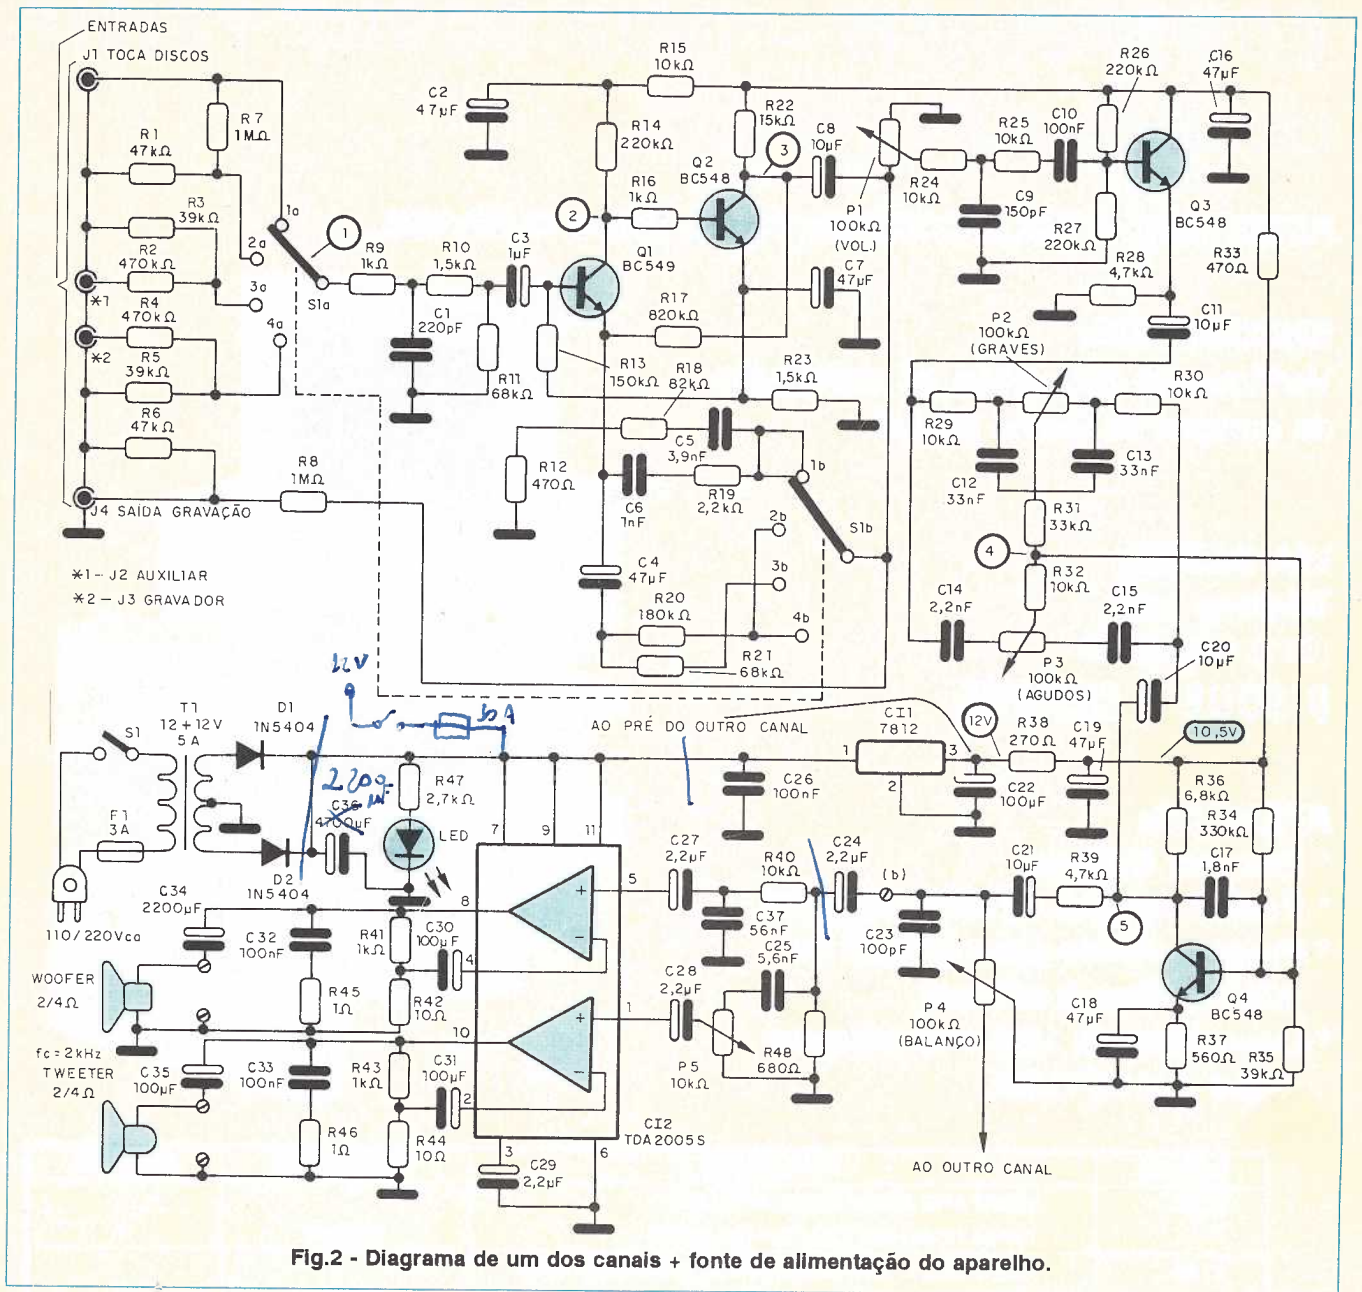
ENTRADAS
J1 TOCA DISCOS
R1 47kΩ
R7 1MΩ
R3 39kΩ
R2 470kΩ
*1
R4 470kΩ
*2
R5 39kΩ
R6 47kΩ
J4 SAIDA GRAVAÇÃO
R8 1MΩ
*1 – J2 AUXILIAR
*2 – J3 GRAVADOR
1a
2a
3a
4a
S1a
1
R9 1kΩ
R10 1,5kΩ
C1 220pF
R11 68kΩ
C2 47μF
R14 220kΩ
R15 10kΩ
C3 1μF
Q1 BC549
2
R16 1kΩ
Q2 BC548
R22 15kΩ
3
C8 10μF
R17 820kΩ
C7 47μF
R13 150kΩ
R18 82kΩ
R23 1,5kΩ
R12 470Ω
C5 3,9nF
C6 1nF
R19 2,2kΩ
1b
S1b
2b
3b
4b
C4 47μF
R20 180kΩ
R21 68kΩ
P1 100kΩ (VOL.)
R24 10kΩ
R25 10kΩ
C10 100nF
C9 150pF
R26 220kΩ
C16 47μF
Q3 BC548
R27 220kΩ
R28 4,7kΩ
R33 470Ω
C11 10μF
P2 100kΩ (GRAVES)
R29 10kΩ
R30 10kΩ
C12 33nF
C13 33nF
R31 33kΩ
4
R32 10kΩ
C14 2,2nF
C15 2,2nF
P3 100kΩ (AGUDOS)
C20 10μF
12V
5A
T1 12+12V 5A
D1 1N5404
S1
F1 3A
2200μF
C36 470μF
R47 2,7kΩ
LED
D2 1N5404
110/220Vca
C34 2200μF
C32 100nF
WOOFER 2/4Ω
R45 1Ω
R41 1kΩ
C30 100μF
R42 10Ω
fc = 2kHz
TWEETER 2/4Ω
C35 100μF
C33 100nF
R43 1kΩ
C31 100μF
R46 1Ω
R44 10Ω
C29 2,2μF
7 9 11 8 4 10 1 2 3 6 5
CI2 TDA2005S
AO PRÉ DO OUTRO CANAL
C26 100nF
CI1 7812
1 2 3
12V
R38 270Ω
C19 47μF
10,5V
C22 100μF
C27 2,2μF
R40 10kΩ
C24 2,2μF
(b)
C37 56nF
C25 5,6nF
C23 100pF
C21 10μF
R39 4,7kΩ
5
R36 6,8kΩ
R34 330kΩ
C17 1,8nF
C28 2,2μF
P5 10kΩ
R48 680Ω
P4 100kΩ (BALANÇO)
C18 47μF
Q4 BC548
R37 560Ω
R35 39kΩ
AO OUTRO CANAL
Fig.2 - Diagrama de um dos canais + fonte de alimentação do aparelho.